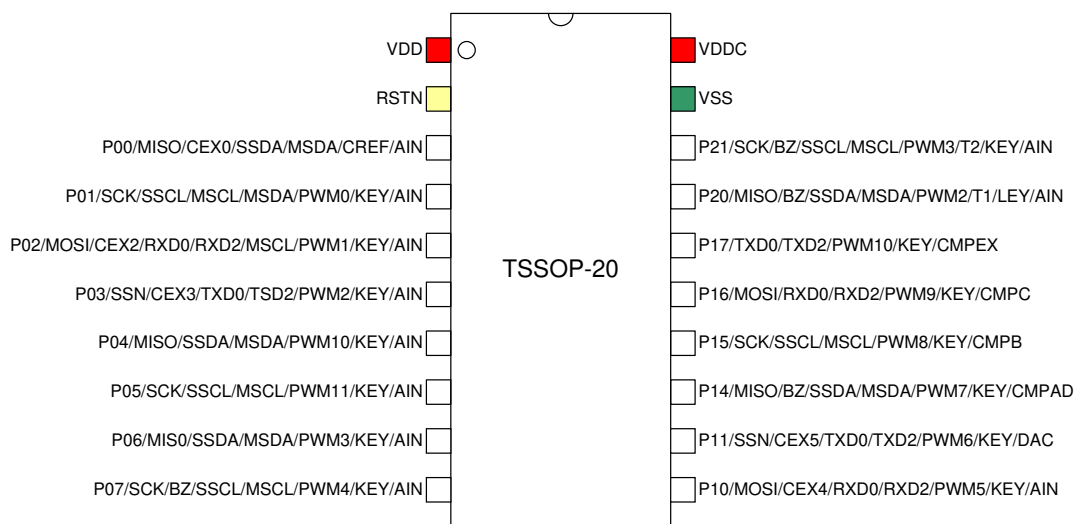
VDD
RSTN
P00/MISO/CEX0/SSDA/MSDA/CREF/AIN
P01/SCK/SSCL/MSCL/MSDA/PWM0/KEY/AIN
P02/MOSI/CEX2/RXD0/RXD2/MSCL/PWM1/KEY/AIN
P03/SSN/CEX3/TXD0/TSD2/PWM2/KEY/AIN
P04/MISO/SSDA/MSDA/PWM10/KEY/AIN
P05/SCK/SSCL/MSCL/PWM11/KEY/AIN
P06/MIS0/SSDA/MSDA/PWM3/KEY/AIN
P07/SCK/BZ/SSCL/MSCL/PWM4/KEY/AIN

TSSOP-20

VDDC
VSS
P21/SCK/BZ/SSCL/MSCL/PWM3/T2/KEY/AIN
P20/MISO/BZ/SSDA/MSDA/PWM2/T1/LEY/AIN
P17/TXD0/TXD2/PWM10/KEY/CMPEX
P16/MOSI/RXD0/RXD2/PWM9/KEY/CMPC
P15/SCK/SSCL/MSCL/PWM8/KEY/CMPB
P14/MISO/BZ/SSDA/MSDA/PWM7/KEY/CMPAD
P11/SSN/CEX5/TXD0/TXD2/PWM6/KEY/DAC
P10/MOSI/CEX4/RXD0/RXD2/PWM5/KEY/AIN